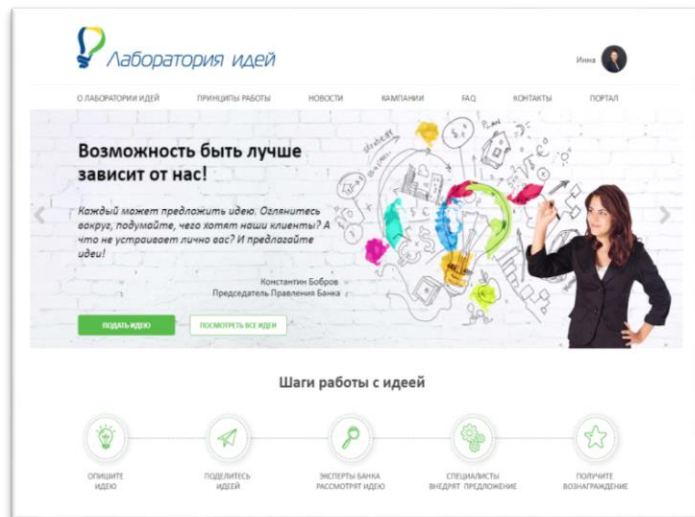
Лаборатория идей

Инна

О ЛАБОРАТОРИИ ИДЕЙ ПРИНЦИПЫ РАБОТЫ НОВОСТИ КАМПАНИИ FAQ КОНТАКТЫ ПОРТАЛ

Возможность быть лучше зависит от нас!

Каждый может предложить идею. Оглянитесь вокруг, подумайте, чего хотят наши клиенты? А что не устраивает лично вас? И предлагайте идеи!

Константин Бобров
Председатель Правления Банка

ПОДАТЬ ИДЕЮ
ПОСМОТРЕТЬ ВСЕ ИДЕИ

Шаги работы с идеей

ОПИШИТЕ ИДЕЮ
ПОДЕЛИТЕСЬ ИДЕЕЙ
ЭКСПЕРТЫ БАНКА РАССМОТРЯТ ИДЕЮ
СПЕЦИАЛИСТЫ ВНЕДРЯТ ПРЕДЛОЖЕНИЕ
ПОЛУЧИТЕ ВОЗНАГРАЖДЕНИЕ